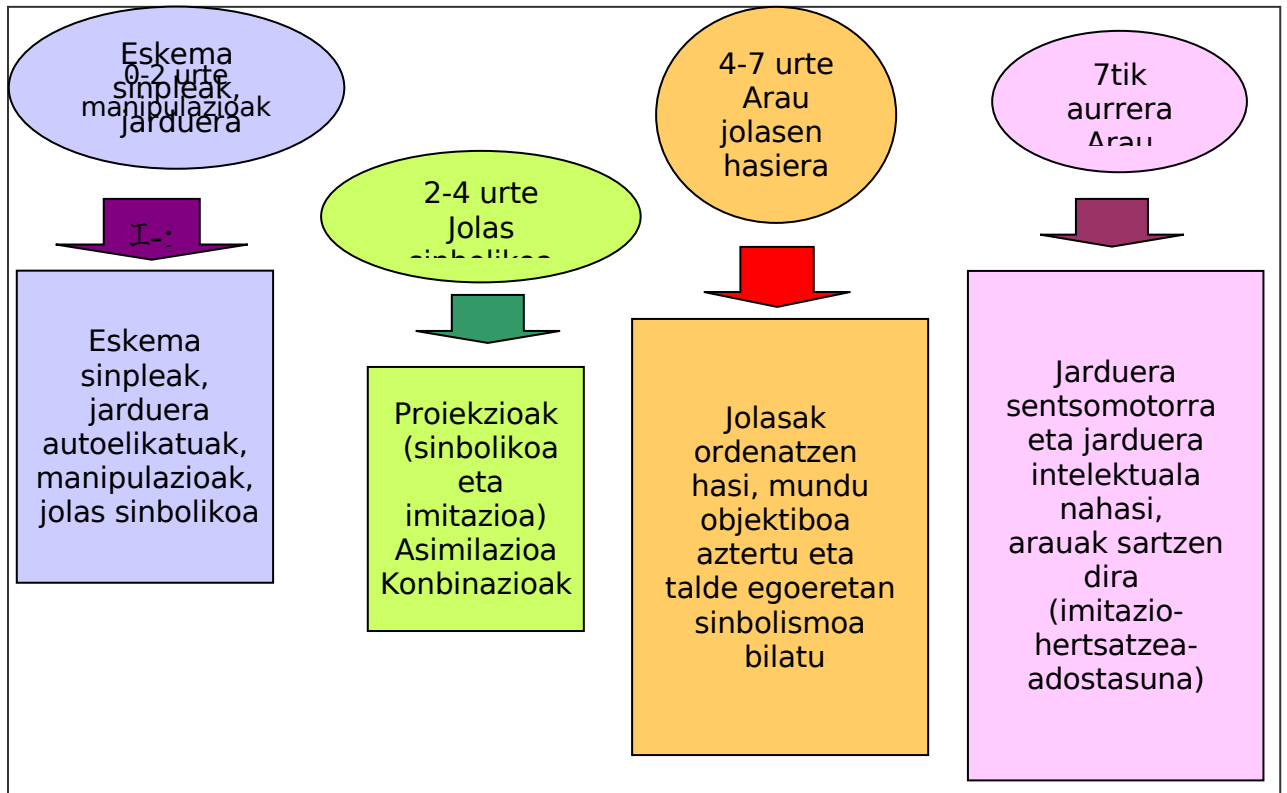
Eskema 0-2 urte sinpleak, manipulazioak Jarduera

I-:

Eskema sinpleak, jarduera autoelikatuak, manipulazioak, jolas sinbolikoa

2-4 urte Jolas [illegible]

Proiekzioak (sinbolikoa eta imitazioa) Asimilazioa Konbinazioak

4-7 urte Arau jolasen hasiera

Jolasak ordenatzen hasi, mundu objektiboa aztertu eta talde egoeretan sinbolismoa bilatu

7tik aurrera Arau

Jarduera sentsomotorra eta jarduera intelektuala nahasi, arauak sartzen dira (imitazio-hertsatzea-adostasuna)